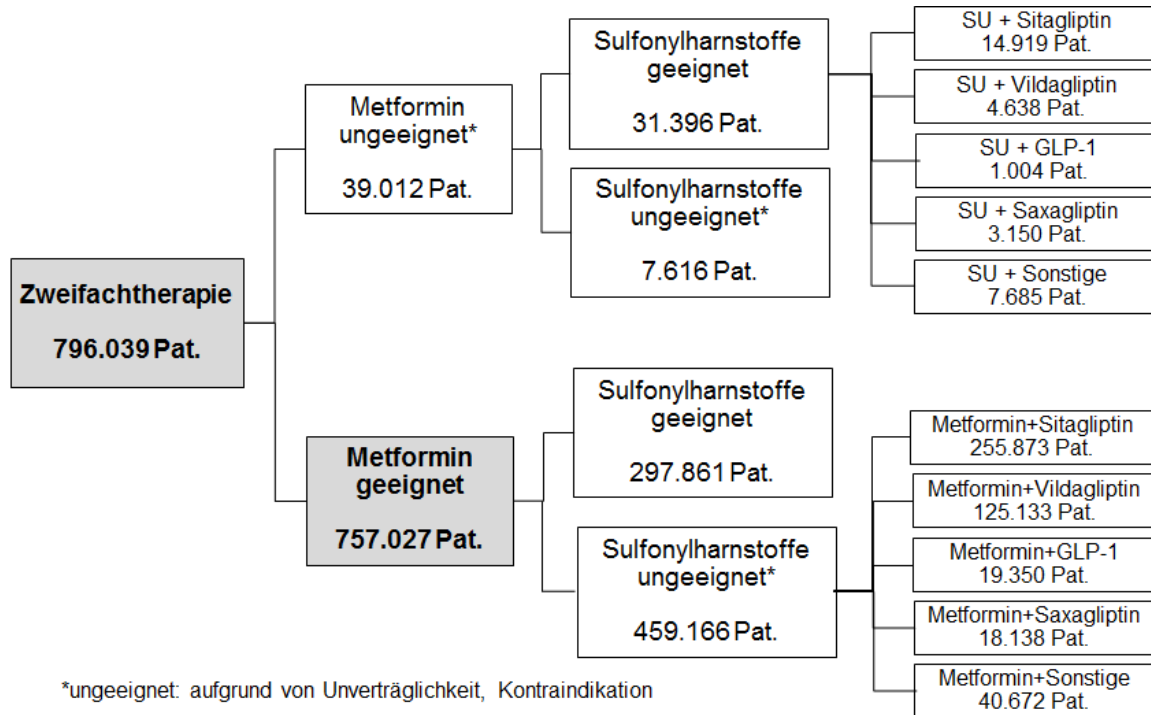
Zweifachtherapie

796.039 Pat.

Metformin ungeeignet*

39.012 Pat.

Sulfonylharnstoffe geeignet

31.396 Pat.

SU + Sitagliptin 14.919 Pat.

SU + Vildagliptin 4.638 Pat.

SU + GLP-1 1.004 Pat.

SU + Saxagliptin 3.150 Pat.

SU + Sonstige 7.685 Pat.

Sulfonylharnstoffe ungeeignet*

7.616 Pat.

Metformin geeignet

757.027 Pat.

Sulfonylharnstoffe geeignet

297.861 Pat.

Sulfonylharnstoffe ungeeignet*

459.166 Pat.

Metformin+Sitagliptin 255.873 Pat.

Metformin+Vildagliptin 125.133 Pat.

Metformin+GLP-1 19.350 Pat.

Metformin+Saxagliptin 18.138 Pat.

Metformin+Sonstige 40.672 Pat.

*ungeeignet: aufgrund von Unverträglichkeit, Kontraindikation